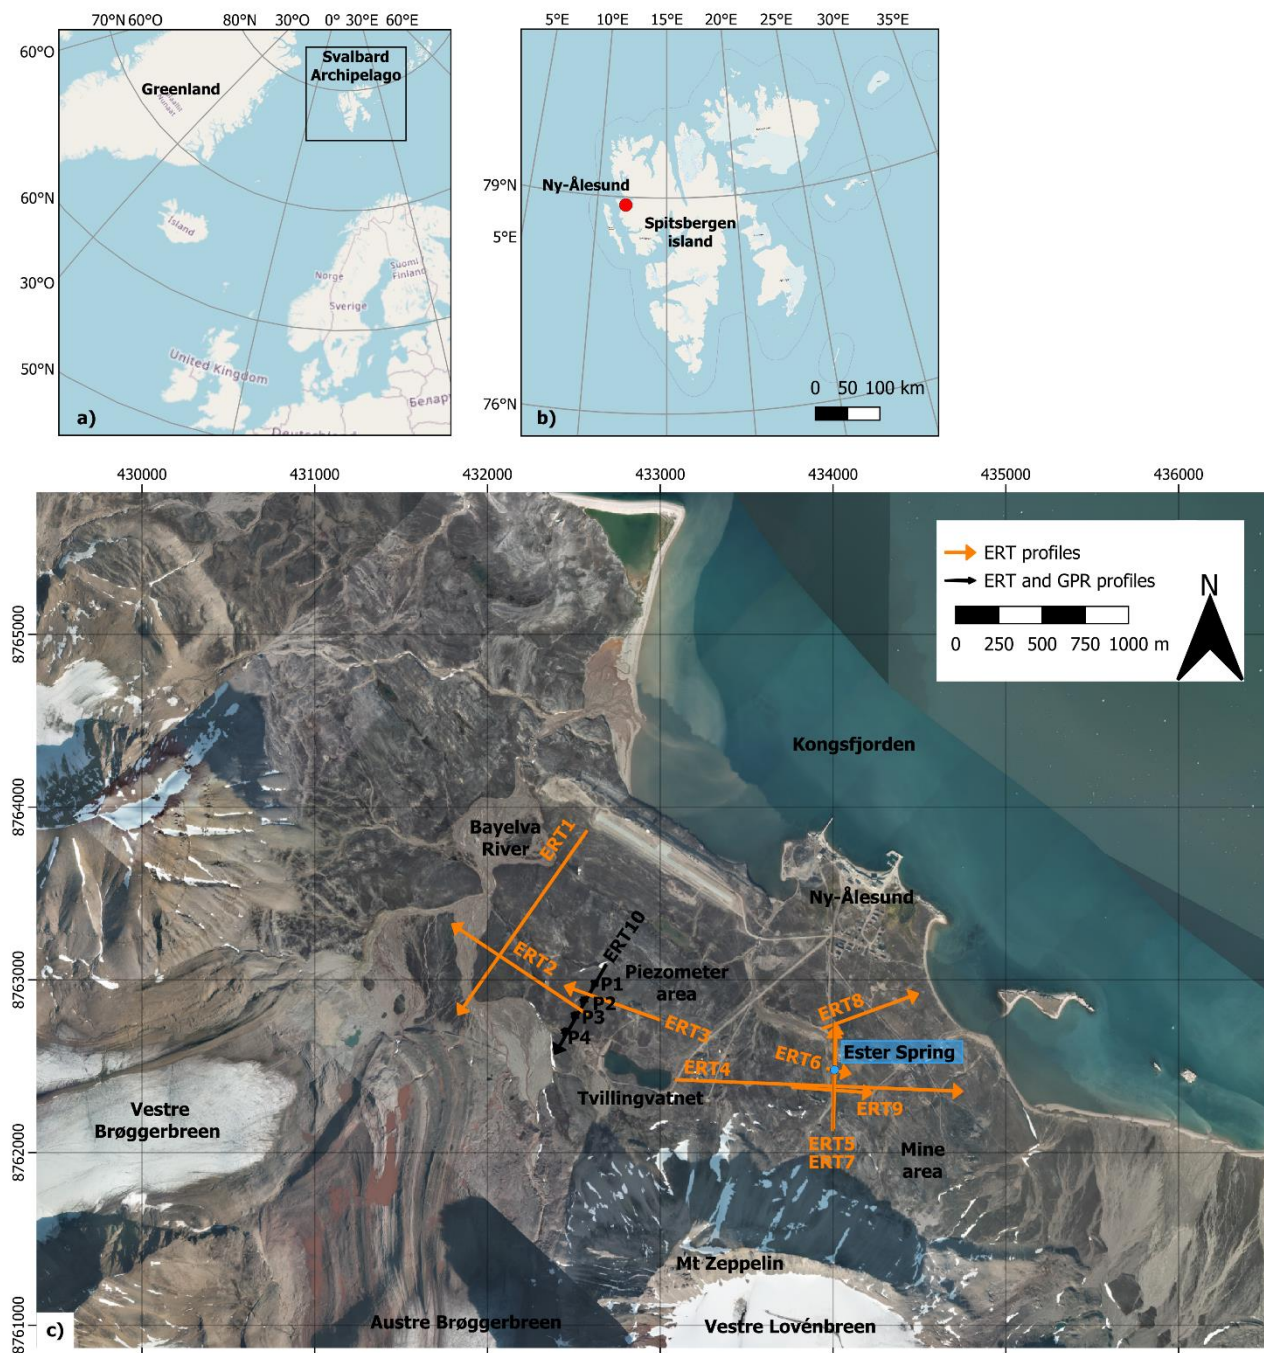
70°N 60°O 80°N 30°O 0° 30°E 60°E

60°O

60°N

30°O

50°N

Greenland

Svalbard Archipelago

Island

Norge

Suomi Finland

Sverige

United Kingdom

Беларусь

Deutschland

a)

5°E 10°E 15°E 20°E 25°E 30°E 35°E

79°N

5°E

76°N

Ny-Ålesund

Spitsbergen island

0 50 100 km

b)

430000 431000 432000 433000 434000 435000 436000

8765000

8764000

8763000

8762000

8761000

ERT profiles

ERT and GPR profiles

0 250 500 750 1000 m

N

Kongsfjorden

Bayelva River

ERT1

ERT2

ERT10

P1

P2

P3

P4

Piezometer area

ERT3

ERT4

Ny-Ålesund

ERT8

ERT6

Ester Spring

ERT9

ERT5

ERT7

Mine area

Tvillingvatnet

Vestre Brøggerbreen

Mt Zeppelin

Austre Brøggerbreen

Vestre Lovénbreen

c)